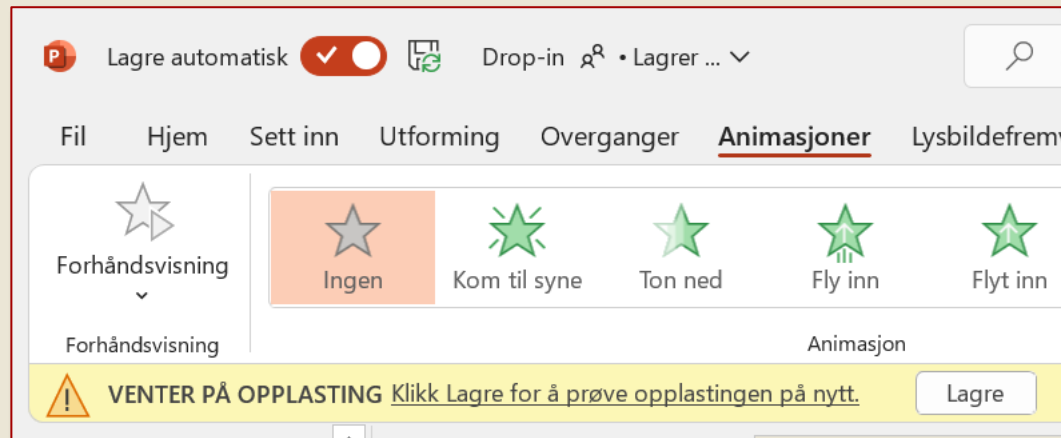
Lagre automatisk

Drop-in • Lagrer ...

Fil Hjem Sett inn Utforming Overganger Animasjoner Lysbildefrem

Forhåndsvisning

Forhåndsvisning

Ingen Kom til syne Ton ned Fly inn Flyt inn

Animasjon

VENTER PÅ OPPLASTING Klikk Lagre for å prøve opplastingen på nytt. Lagre